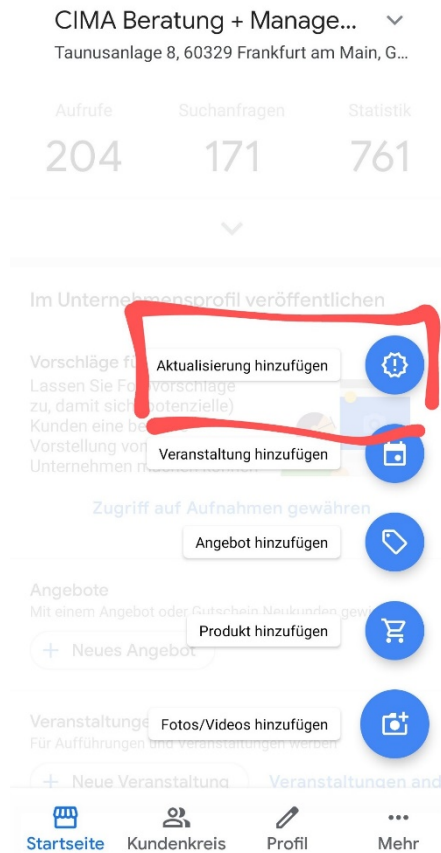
CIMA Beratung + Manage...
Taunusanlage 8, 60329 Frankfurt am Main, G...

Aufrufe
204

Suchanfragen
171

Statistik
761

Im Unternehmensprofil veröffentlichen

Vorschläge fü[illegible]
Lassen Sie Fo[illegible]vorschläge zu, damit sich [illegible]otenzielle) Kunden eine be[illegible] Vorstellung vor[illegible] Unternehmen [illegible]

Aktualisierung hinzufügen

Veranstaltung hinzufügen

Zugriff auf Aufnahmen gewähren

Angebot hinzufügen

Angebote
Mit einem Angebot oder Gutschein Neukunden gew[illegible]

+ Neues Angebot

Produkt hinzufügen

Veranstaltunge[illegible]
Für Aufführungen und Veranstaltungen werben

Fotos/Videos hinzufügen

+ Neue Veranstaltung

Veranstaltungen and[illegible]

Startseite

Kundenkreis

Profil

Mehr